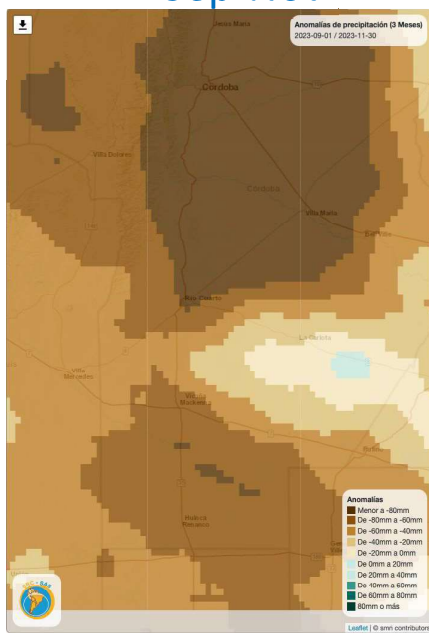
Anomalías de precipitación (3 Meses)
2023-09-01 / 2023-11-30

Jesús María
Córdoba
Villa Dolores
Córdoba
Villa María
Bell Ville
Río Cuarto
La Carlota
Villa Mercedes
Vicuña Mackenna
Rufino
Huinca Renancó

Anomalías
Menor a -80mm
De -80mm a -60mm
De -60mm a -40mm
De -40mm a -20mm
De -20mm a 0mm
De 0mm a 20mm
De 20mm a 40mm
De 40mm a 60mm
De 60mm a 80mm
80mm o más

Leaflet | © smn contributors